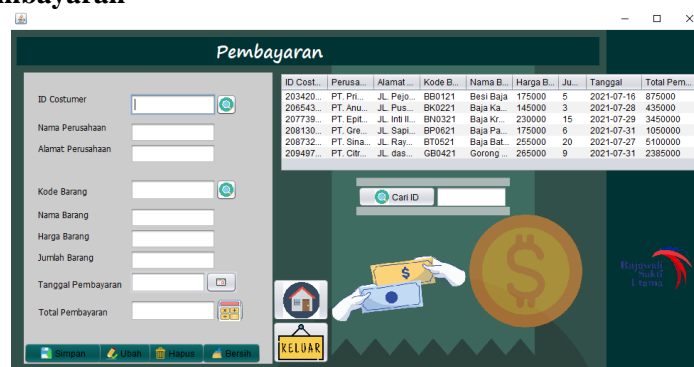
mbayaran

Pembayaran

ID Costumer
Nama Perusahaan
Alamat Perusahaan
Kode Barang
Nama Barang
Harga Barang
Jumlah Barang
Tanggal Pembayaran
Total Pembayaran

| ID Cost... | Perusa... | Alamat ... | Kode B... | Nama B... | Harga B... | Ju... | Tanggal | Total Pem... |
|---|---|---|---|---|---|---|---|---|
| 203420... | PT. Pri... | JL. Pejo... | BB0121 | Besi Baja | 175000 | 5 | 2021-07-16 | 875000 |
| 206543... | PT. Anu... | JL. Pus... | BK0221 | Baja Ka... | 145000 | 3 | 2021-07-28 | 435000 |
| 207739... | PT. Epit... | JL. Inti Il... | BN0321 | Baja Kr... | 230000 | 15 | 2021-07-29 | 3450000 |
| 208130... | PT. Gre... | JL. Sapi... | BP0621 | Baja Pa... | 175000 | 6 | 2021-07-31 | 1050000 |
| 208732... | PT. Sina... | JL. Ray... | BT0521 | Baja Bat... | 255000 | 20 | 2021-07-27 | 5100000 |
| 209497... | PT. Citr... | JL. das... | GB0421 | Gorong ... | 265000 | 9 | 2021-07-31 | 2385000 |

Cari ID

KELUAR

Simpan
Ubah
Hapus
Bersih

Rajawali Sakti Utama